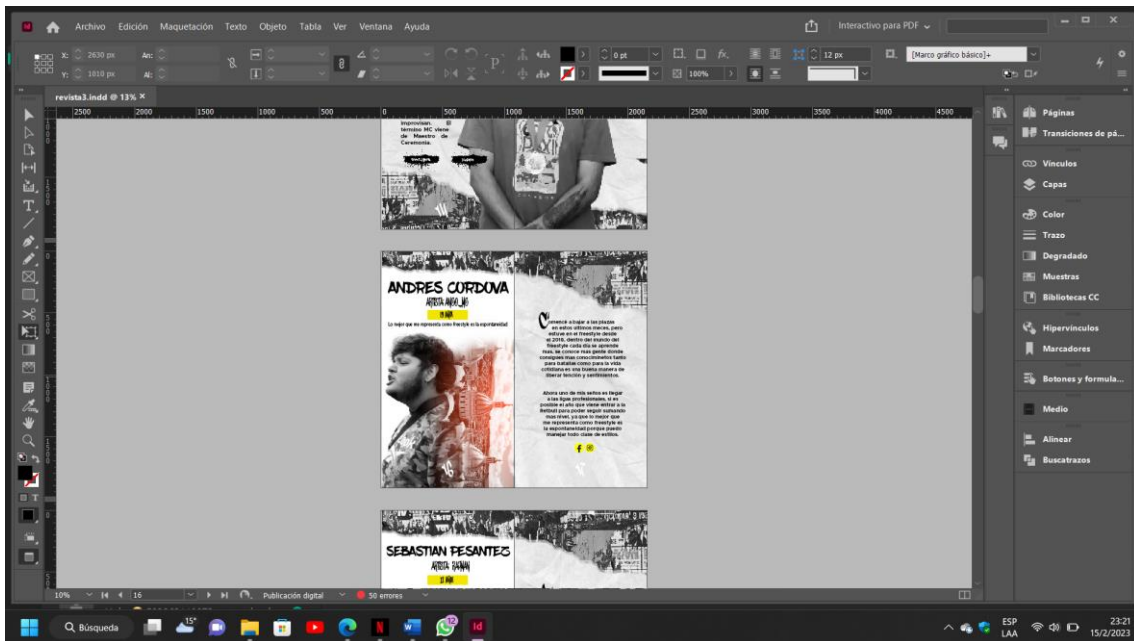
Archivo Edición Maquetación Texto Objeto Tabla Ver Ventana Ayuda

Interactivo para PDF

X: 2630 px
Y: 1010 px
An:
Al:

0 pt
100%
12 px
[Marco gráfico básico]+

revista3.indd @ 13%

2500 2000 1500 1000 500 0 500 1000 1500 2000 2500 3000 3500 4000 4500

improvisan. El término MC viene de Maestro de Ceremonia.

ANDRES CORDOVA
ARTISTA ANDO_MC
Lo mejor que me representa como freestyle es la espontaneidad

Comencé a trajar a las plazas en estos últimos meses, pero estuve en el freestyle desde el 2016, dentro del mundo del freestyle cada día se aprende mas, se conoce mas gente donde conseguís mas conocimiento tanto para batallas como para la vida cristiana es una buena manera de liberar tensión y sentimientos.

Ahora uno de mis sellos es llegar a las ligas profesionales, si es posible el año que viene entrar a la Batlluti para poder seguir sumando mas nivel, ya que lo mejor que me representa como freestyle es la espontaneidad porque puedo manejar todo clase de estilos.

SEBASTIAN PESANTEZ
ARTISTA

Páginas
Transiciones de pá...
Vínculos
Capas
Color
Trazo
Degradado
Muestras
Bibliotecas CC
Hipervínculos
Marcadores
Botones y formula...
Medio
Alinear
Buscatrazos

10% 16 Publicación digital 50 errores

Búsqueda 15°

ESP LAA 23:21 15/2/2023